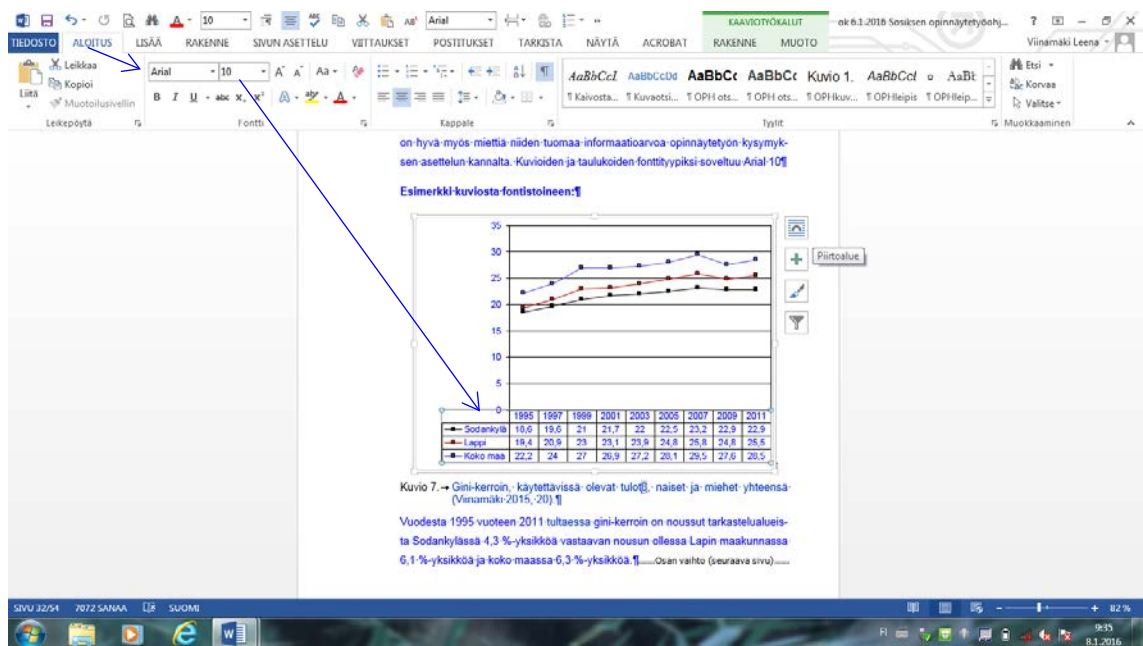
10 Arial KAAVIOTYÖKALUT ok 6.1.2016 Sosiksen opinnäytetyöohj... ? – ✕
TIEDOSTO ALOITUS LISÄÄ RAKENNE SIVUN ASETTELU VIITTAUKSET POSTITUKSET TARKISTA NÄYTÄ ACROBAT RAKENNE MUOTO Viinamäki Leena
Leikkaa Kopioi Liitä Muotoilusivellin Leikepöytä
Arial 10 Fontti
Kappale
AaBbCcL AaBbCcDd AaBbCc AaBbCc Kuvio 1. AaBbCcl AaBl
¶ Kaivosta... ¶ Kuvaotsi... ¶ OPH ots... ¶ OPH ots... ¶ OPHkuv... ¶ OPHleipis ¶ OPHleip...
Tyylit
Etsi Korvaa Valitse Muokkaaminen

on hyvä myös miettiä niiden tuomaa informaatioarvoa opinnäytetyön kysymyksen asettelun kannalta. Kuvioiden ja taulukoiden fonttityypiksi soveltuu Arial 10¶

Esimerkki kuviosta fontistoineen:¶

35
30
25
20
15
10
5
0

Piirtoalue

| | 1995 | 1997 | 1999 | 2001 | 2003 | 2005 | 2007 | 2009 | 2011 |
|---|---|---|---|---|---|---|---|---|---|
| Sodankylä | 18,6 | 19,6 | 21 | 21,7 | 22 | 22,5 | 23,2 | 22,9 | 22,9 |
| Lappi | 19,4 | 20,9 | 23 | 23,1 | 23,9 | 24,8 | 25,8 | 24,8 | 25,5 |
| Koko maa | 22,2 | 24 | 27 | 26,9 | 27,2 | 28,1 | 29,5 | 27,6 | 28,5 |

Kuvio 7. → Gini-kerroin, käytettävissä olevat tulot, naiset ja miehet yhteensä (Viinamäki 2015, 20) ¶

Vuodesta 1995 vuoteen 2011 tultaessa gini-kerroin on noussut tarkastelualueista Sodankylässä 4,3 %-yksikköä vastaavan nousun ollessa Lapin maakunnassa 6,1 %-yksikköä ja koko maassa 6,3 %-yksikköä.¶ Osan vaihto (seuraava sivu)

SIVU 32/54 7072 SANAA SUOMI 82 %
9:35 8.1.2016